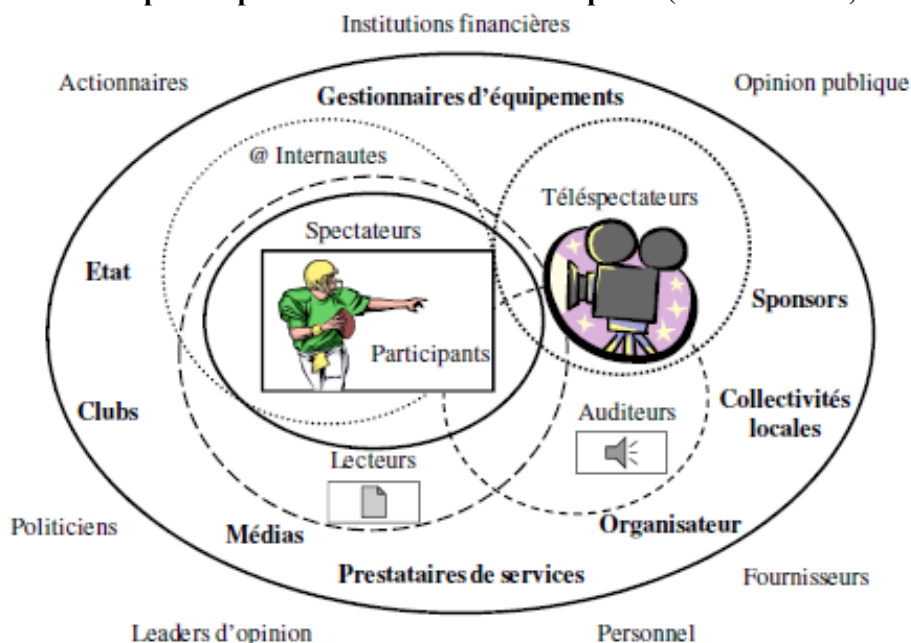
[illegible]

Institutions financières

Actionnaires

Gestionnaires d'équipements

Opinion publique

@ Internautes

Téléspectateurs

Spectateurs

Etat

Sponsors

Participants

Clubs

Auditeurs

Collectivités locales

Lecteurs

Politiciens

Médias

Organisateur

Prestataires de services

Fournisseurs

Leaders d'opinion

Personnel